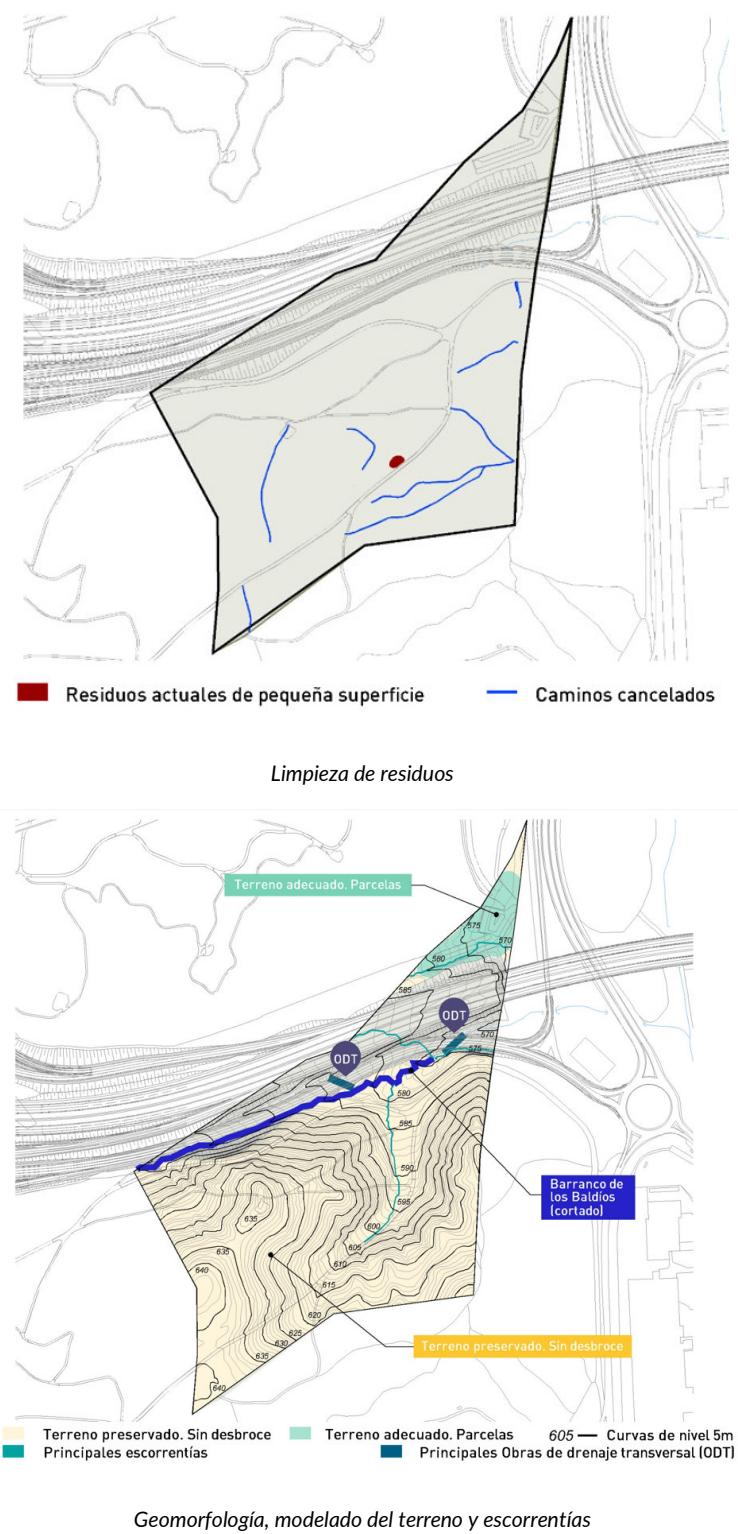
Residuos actuales de pequeña superficie

Caminos cancelados

Limpieza de residuos

Terreno adecuado. Parcelas

575
570
580
585
ODT
ODT
570
575
580
585
590
595
600
605
610
615
620
625
630
635
635
635
640
640

Barranco de los Baldíos (cortado)

Terreno preservado. Sin desbroce

Terreno preservado. Sin desbroce
Terreno adecuado. Parcelas
605 — Curvas de nivel 5m
Principales escorrentías
Principales Obras de drenaje transversal (ODT)

Geomorfología, modelado del terreno y escorrentías